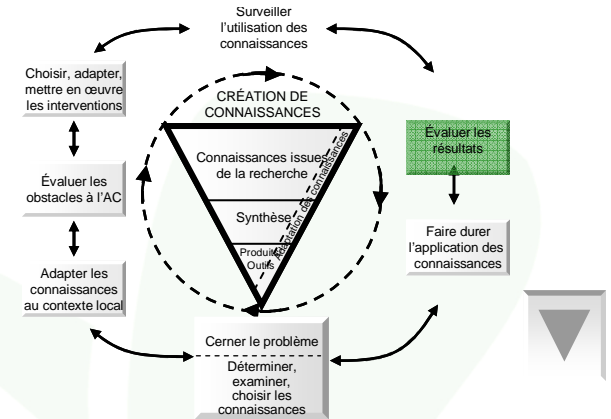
Surveiller l'utilisation des connaissances

Choisir, adapter, mettre en œuvre les interventions

CRÉATION DE CONNAISSANCES

Connaissances issues de la recherche

Synthèse

Produits Outils

Adaptation des connaissances

Évaluer les résultats

Évaluer les obstacles à l'AC

Faire durer l'application des connaissances

Adapter les connaissances au contexte local

Cerner le problème

Déterminer, examiner, choisir les connaissances